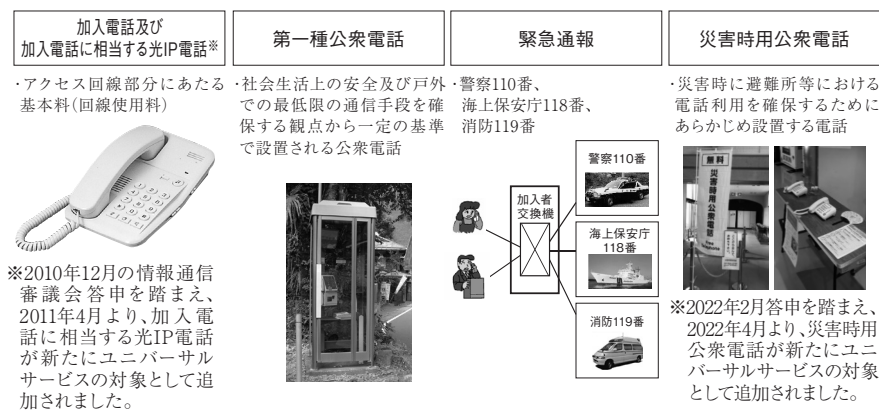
加入電話及び
加入電話に相当する光IP電話※

・アクセス回線部分にあたる基本料(回線使用料)

※2010年12月の情報通信審議会答申を踏まえ、2011年4月より、加入電話に相当する光IP電話が新たにユニバーサルサービスの対象として追加されました。

第一種公衆電話

・社会生活上の安全及び戸外での最低限の通信手段を確保する観点から一定の基準で設置される公衆電話

緊急通報

・警察110番、
海上保安庁118番、
消防119番

加入者交換機

警察110番

海上保安庁118番

消防119番

災害時用公衆電話

・災害時に避難所等における電話利用を確保するためにあらかじめ設置する電話

無料

災害時用公衆電話

※2022年2月答申を踏まえ、2022年4月より、災害時用公衆電話が新たにユニバーサルサービスの対象として追加されました。